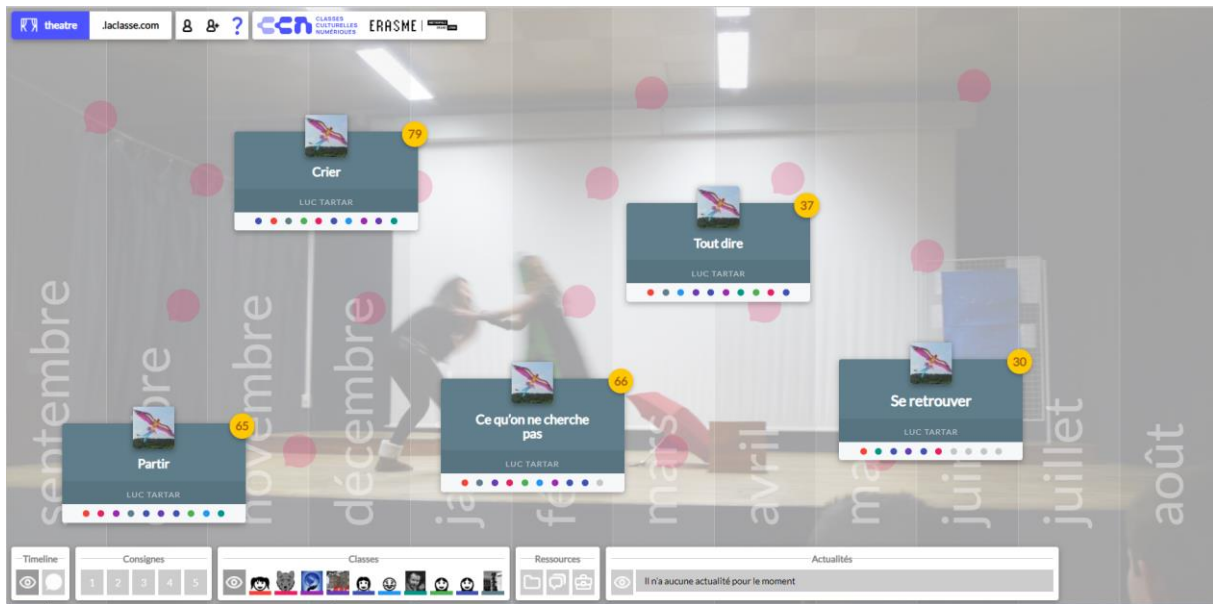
theatre .laclasse.com ?

CLASSES CULTURELLES NUMÉRIQUES ERASME

79
Crier
LUC TARTAR

37
Tout dire
LUC TARTAR

66
Ce qu'on ne cherche pas
LUC TARTAR

30
Se retrouver
LUC TARTAR

65
Partir
LUC TARTAR

septembre
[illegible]bre
novembre
décembre
ja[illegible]
fé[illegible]
mars
avril
ma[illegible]
jui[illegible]
juillet
août

Timeline
Consignes
1 2 3 4 5
Classes
Ressources
Actualités
Il n'a aucune actualité pour le moment